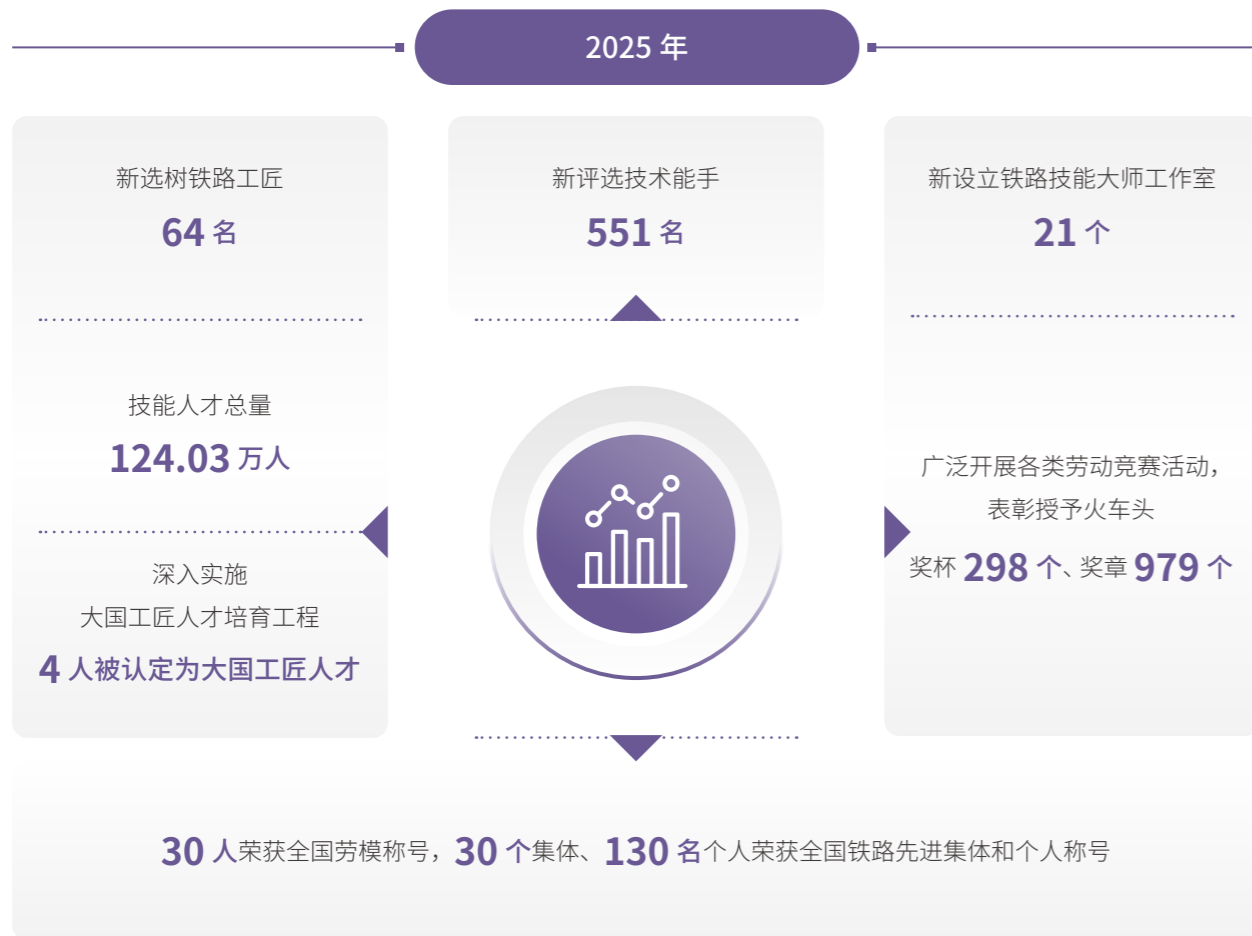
2025 年

新选树铁路工匠
64 名

技能人才总量
124.03 万人

深入实施
大国工匠人才培育工程
4 人被认定为大国工匠人才

新评选技术能手
551 名

新设立铁路技能大师工作室
21 个

广泛开展各类劳动竞赛活动，
表彰授予火车头
奖杯 298 个、奖章 979 个

30 人荣获全国劳模称号，30 个集体、130 名个人荣获全国铁路先进集体和个人称号